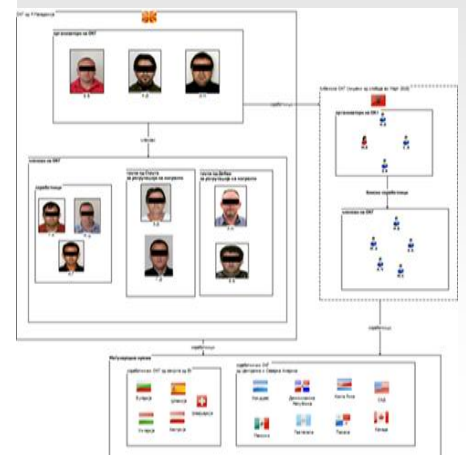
ОКГ од Р.Македонија

организатори на ОКГ

Б.Б.

Р.Д.

Л.Л.

соработка

членови на ОКГ

соработници

Т.Б.

А.А.

Л.Г.

членови во Битола за регрутирање на жртвите

Л.Д.

Г.Д.

членови во Штип за регрутирање на жртвите

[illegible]

С.Б.

соработка

членови ОКГ (осудени од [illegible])

организатори на ОКГ

С.Б.

Д.Д.

блиска соработка

членови на ОКГ

соработка

соработка

Меѓународни врски

соработници ОКГ во државите од ЕУ

Бугарија

Шпанија

Швајцарија

Унгарија

Австрија

соработници ОКГ од Латинска и Северна Америка

Аргентина

Доминиканска Република

Коста Рика

САД

Мексико

Гватемала

Панама

Канада